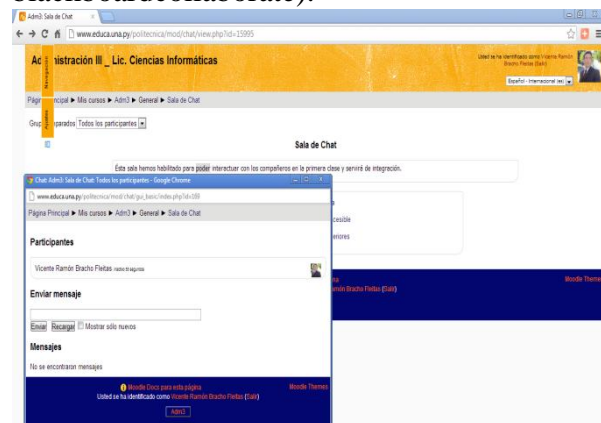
Adm3: Sala de Chat

www.educa.una.py/politecnica/mod/chat/view.php?id=15995

Ac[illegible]nistración III _ Lic. Ciencias Informáticas

Usted se ha identificado como Vicente Ramón Bracho Fleitas (Salir)

Español - Internacional (es)

Págin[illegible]rincipal ▶ Mis cursos ▶ Adm3 ▶ General ▶ Sala de Chat

Grup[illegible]parados Todos los participantes

Sala de Chat

Ésta sala hemos habilitado para poder interactuar con los compañeros en la primera clase y servirá de integración.

Chat: Adm3: Sala de Chat: Todos los participantes - Google Chrome

www.educa.una.py/politecnica/mod/chat/gui_basic/index.php?id=380

Página Principal ▶ Mis cursos ▶ Adm3 ▶ General ▶ Sala de Chat

Participantes

Vicente Ramón Bracho Fleitas hace 0 segundos

Enviar mensaje

Enviar Recargar Mostrar sólo nuevos

Mensajes

No se encontraron mensajes

Moodle Docs para esta página

Usted se ha identificado como Vicente Ramón Bracho Fleitas (Salir)

Adm3

Moodle Themes

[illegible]cesible

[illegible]eriores

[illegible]món Bracho Fleitas (Salir)

Moodle Theme